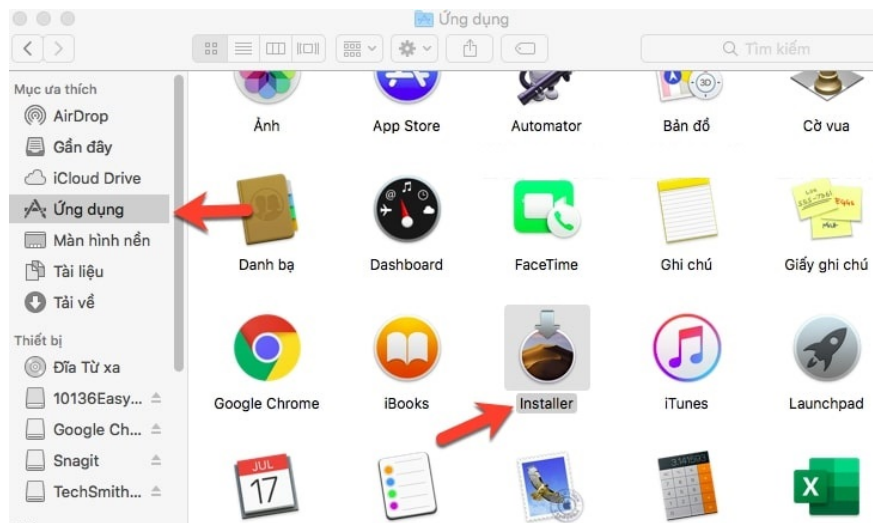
Ứng dụng

Tìm kiếm

Mục ưa thích
AirDrop
Gần đây
iCloud Drive
Ứng dụng
Màn hình nền
Tài liệu
Tải về

Thiết bị
Đĩa Từ xa
10136Easy...
Google Ch...
Snagit
TechSmith...

Ảnh
App Store
Automator
Bản đồ
Cờ vua
Danh bạ
Dashboard
FaceTime
Ghi chú
Giấy ghi chú
Google Chrome
iBooks
Installer
iTunes
Launchpad

JUL
17